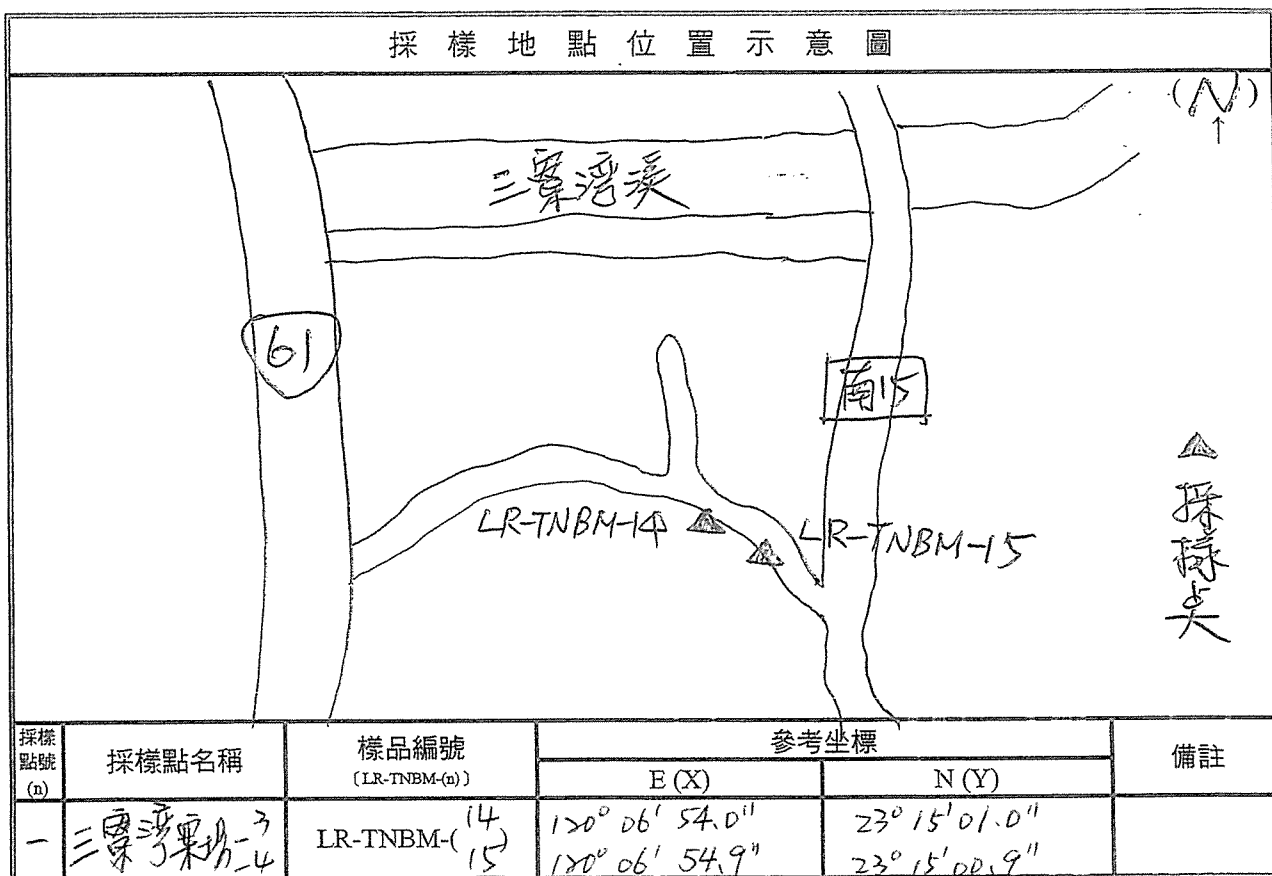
採樣地點位置示意圖

(N)

三寮灣溪

61

南15

LR-TNBM-14

LR-TNBM-15

▲ 採樣点

| 採樣點號 (n) | 採樣點名稱 | 樣品編號 〔LR-TNBM-(n)〕 | 參考坐標 E (X) | 參考坐標 N (Y) | 備註 |
|---|---|---|---|---|---|
| 一 | 三寮灣東ז-3 -4 | LR-TNBM-($^{14}_{15}$) | 120° 06′ 54.0″ 120° 06′ 54.9″ | 23° 15′ 01.0″ 23° 15′ 00.9″ | |